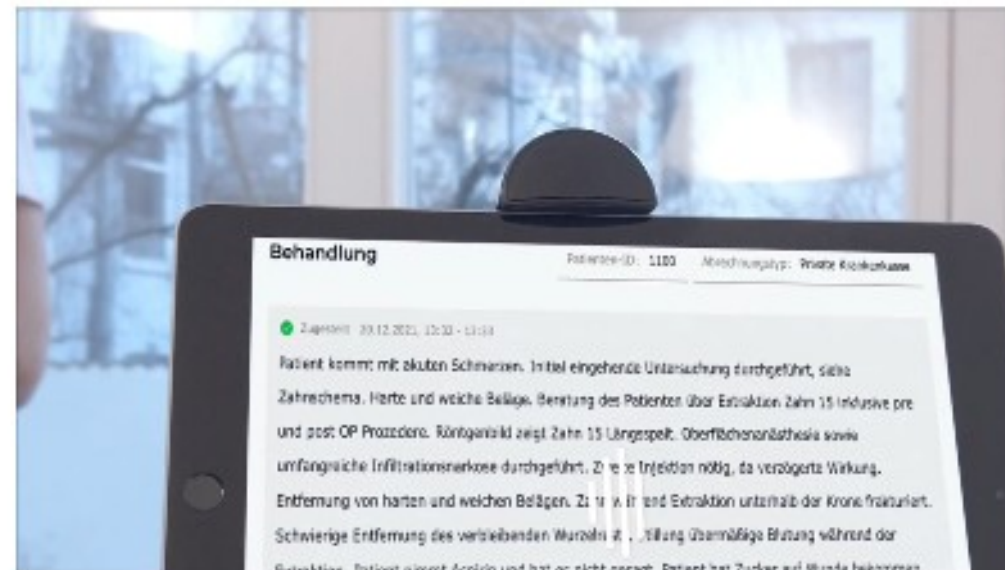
Behandlung

Patienten-ID: 1100 Abrechnungstyp: Private Krankenkasse

Zugestellt 29.12.2021, 13:33 - 13:53

Patient kommt mit akuten Schmerzen. Initial eingehende Untersuchung durchgeführt, siehe Zahnschema. Harte und weiche Beläge. Beratung des Patienten über Extraktion Zahn 15 inklusive pre und post OP Prozedere. Röntgenbild zeigt Zahn 15 Längsspalt. Oberflächenanästhesie sowie umfangreiche Infiltrationsnarkose durchgeführt. Zweite Injektion nötig, da verzögerte Wirkung. Entfernung von harten und weichen Belägen. Zahn während Extraktion unterhalb der Krone frakturiert. Schwierige Entfernung des verbleibenden Wurzeln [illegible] Stillung übermäßige Blutung während der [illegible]